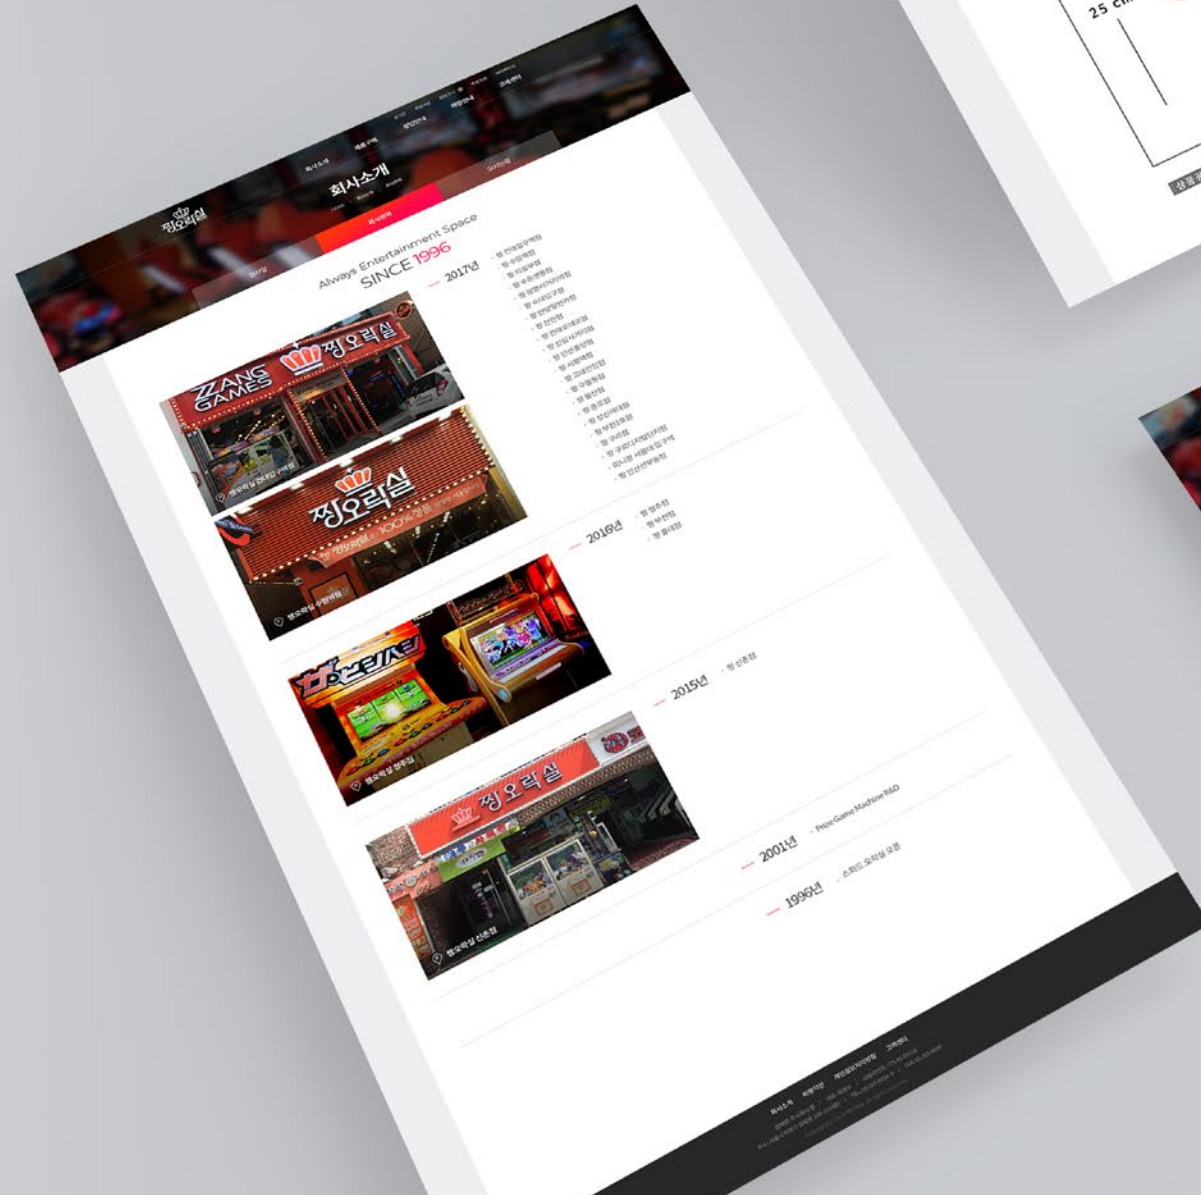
25 cm

짱오락실

회사소개

회사연혁

Always Entertainment Space
SINCE 1996

2017년

ZZANG GAMES
짱오락실

짱오락실
100%정품

2016년

2015년

2001년
Prize Game Machine R&D

1996년
스위드 오락실 오픈

짱오락실 신촌점

회사소개 이용약관 개인정보처리방침 고객센터